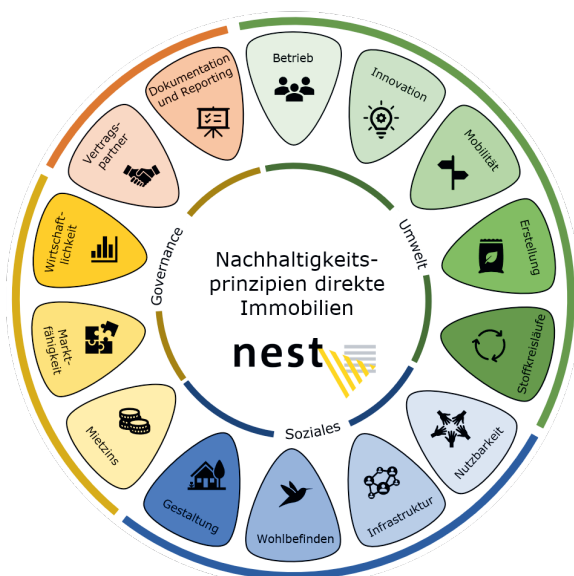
Nachhaltigkeits-prinzipien direkte Immobilien

nest

Governance

Umwelt

Soziales

Betrieb

Innovation

Mobilität

Erstellung

Stoffkreisläufe

Nutzbarkeit

Infrastruktur

Wohlbefinden

Gestaltung

Mietzins

Marktfähigkeit

Wirtschaftlichkeit

Vertragspartner

Dokumentation und Reporting